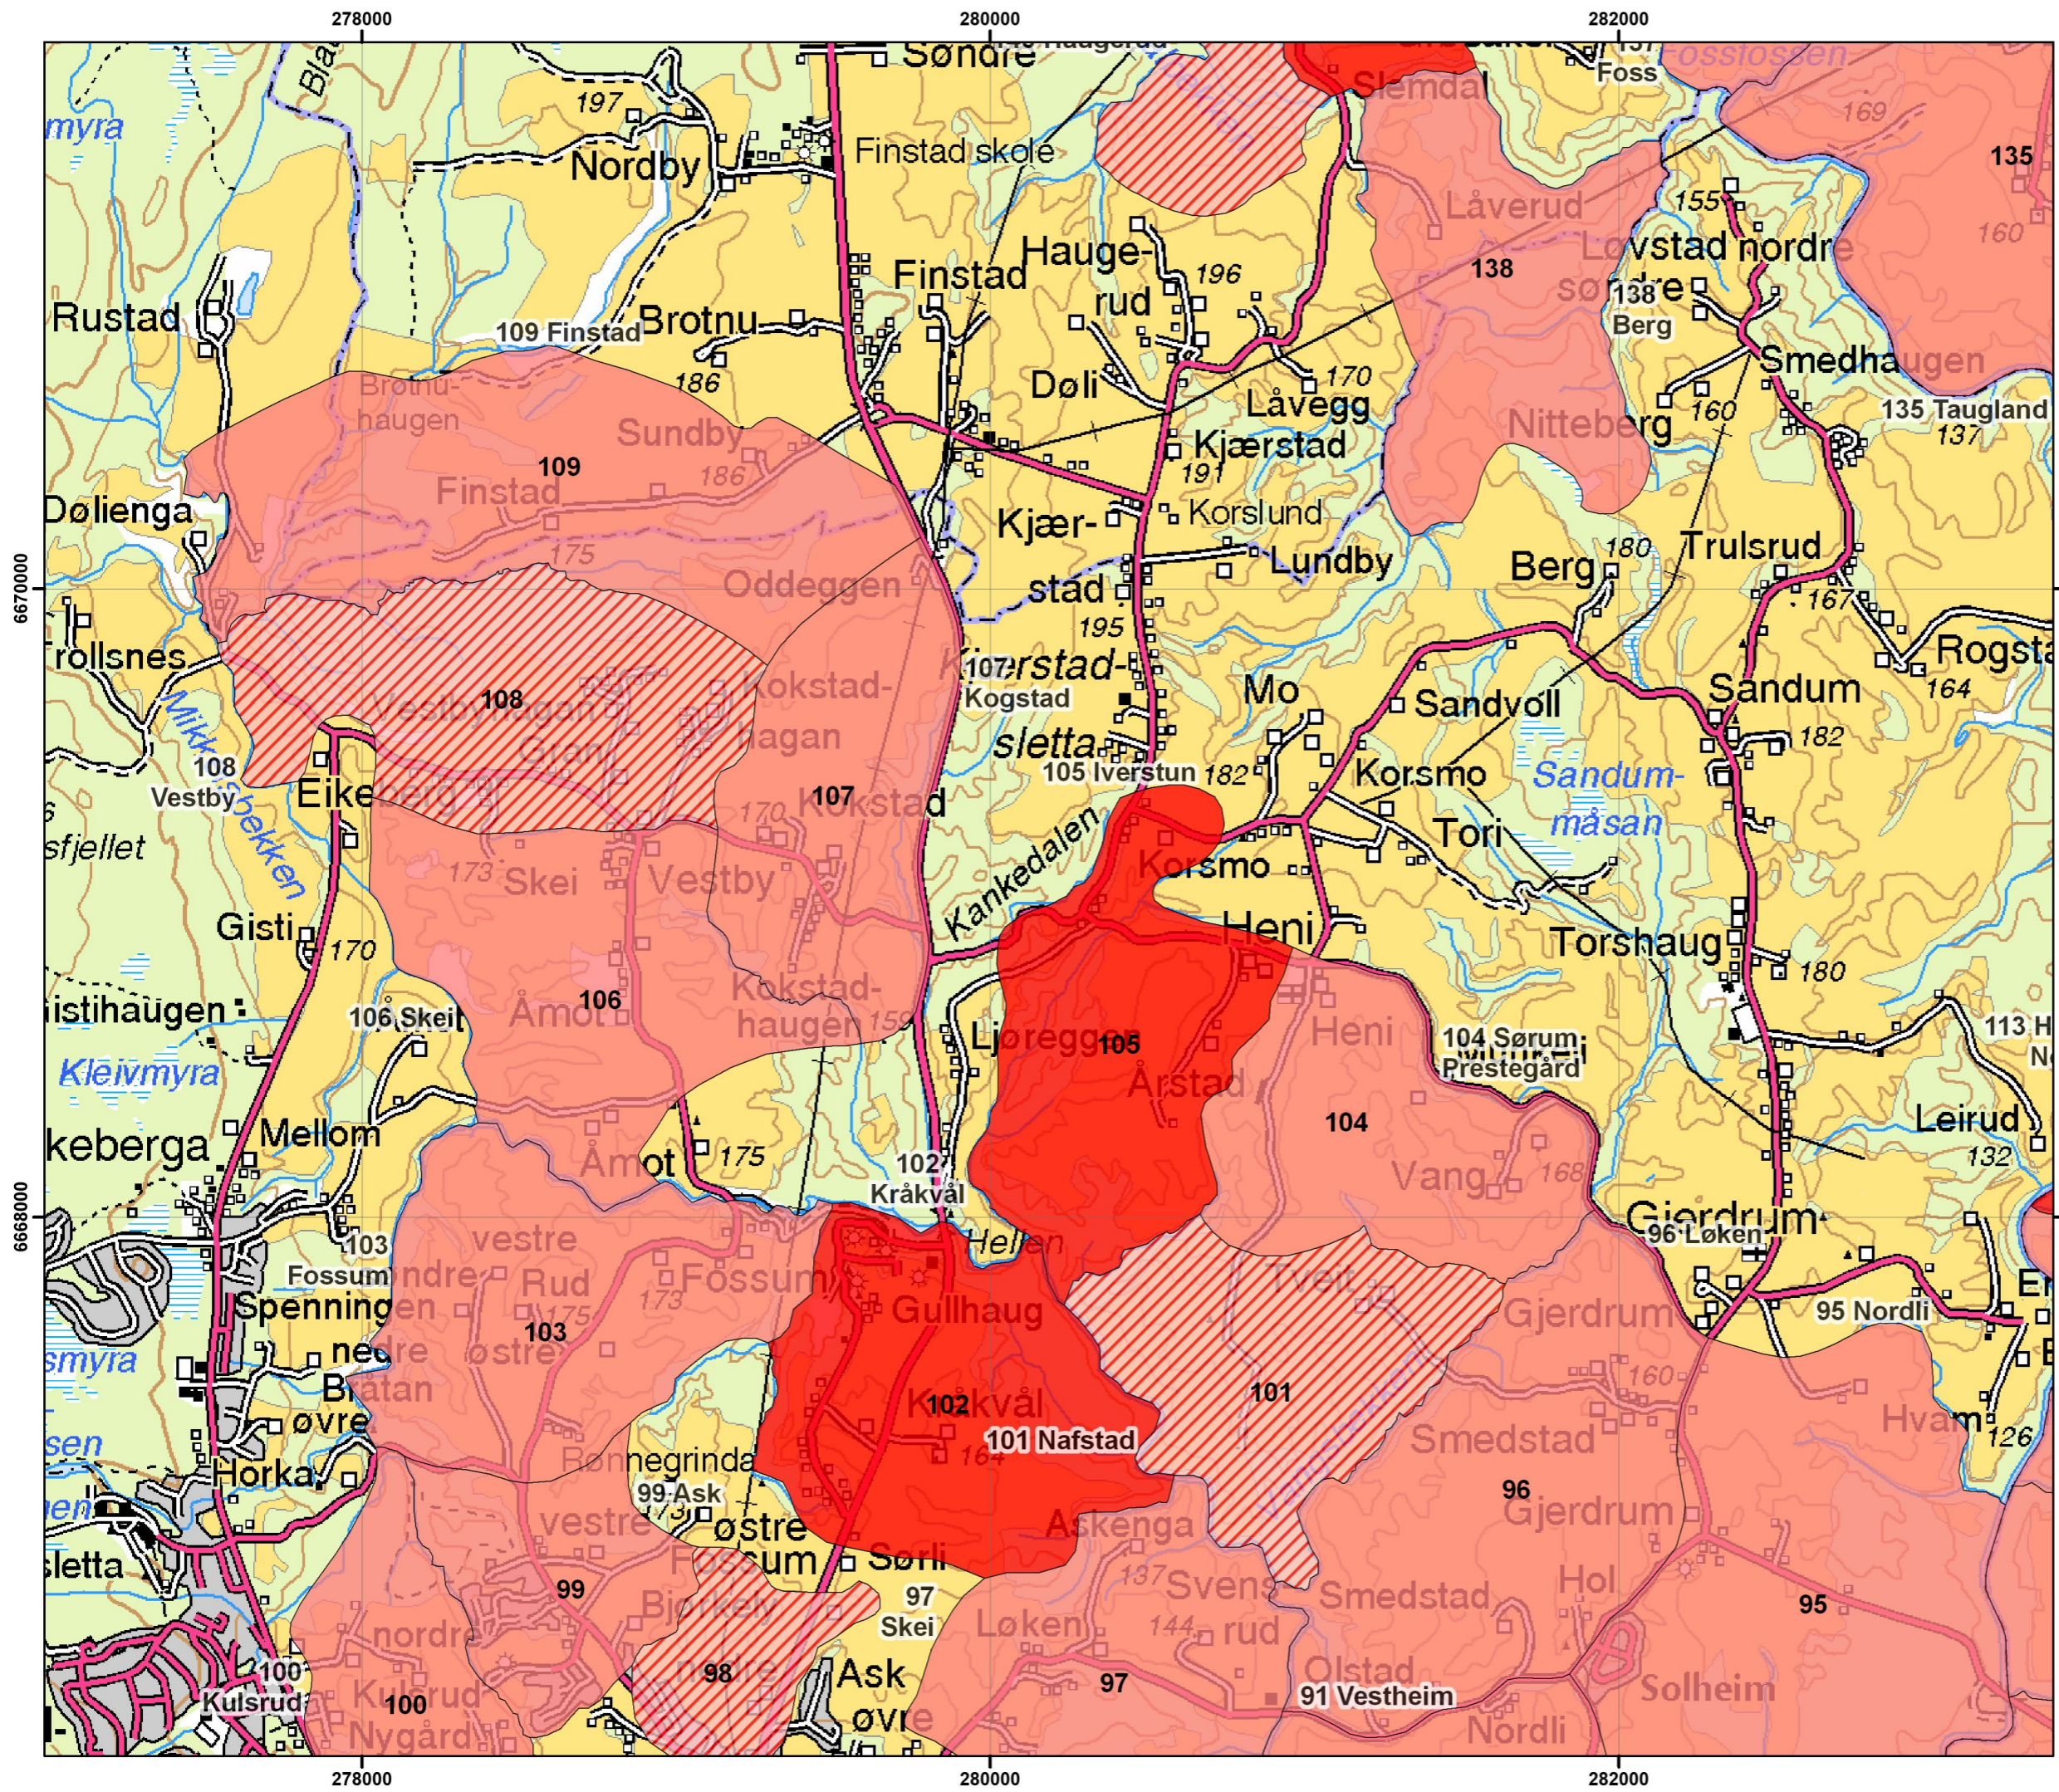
278000
280000
282000
Søndre
Foss
Slemdal
Blå
myra
197
Nordby
Finstad skole
169
135
Låverud
155
160
Lovstad nordre
søndre
138
Berg
138
Finstad
Hauge-
rud
196
Rustad
109 Finstad
Brotnu
186
Døli
170
Låvegg
Smedhaugen
135 Taugland
137
Brotnu-
haugen
Sundby
109
186
Kjærstad
191
Nitteberg
160
Finstad
Korslund
Døllenga
Kjær-
stad
Lundby
Berg
180
Trulsrud
175
Oddeggen
167
6670000
Trollsnes
195
Rogsta
107
Kjærstad-
Kogstad
Mo
Sandvoll
Sandum
164
108
Vestbyhagan
Kokstad-
hagan
sletta
182
Mikkelbekken
108
Vestby
Eikeberg
107
105 Iverstun
182
Korsmo
Sandum-
måsan
sfjellet
Kokstad
170
Tori
173
Skei
Vestby
Korsmo
Kankedalen
Heni
Gisti
170
Torshaug
180
istihaugen
106 Skei
106
Åmot
Kokstad-
haugen
159
Ljøreggen
105
Heni
104 Sørum
Prestegård
113 H
Årstad
Kleivmyra
104
Leirud
Mellom
keberga
Åmot
175
102
Kråkvål
Vang
168
132
6668000
103
vestre
Fossum
Helllen
Tveit
Gjerdrum
96 Løken
Fossum
nordre
Rud
Fossum
173
Gullhaug
Spenning
Gjerdrum
95 Nordli
175
103
øvre
nedre
smyra
160
Bråtan
øvre
102
Kråkvål
101
Smedstad
Hvam
101 Nafstad
126
sen
164
Horka
Rønnegrinda
96
99 Ask
Gjerdrum
173
vestre
Askenga
østre
Fossum
Sørli
137
Svens
Smedstad
Hol
sletta
99
97
rud
95
Bjørkeli
Skei
144
nordre
Løken
100
98
Ask
Olstad
Solheim
Kulsrud
100
Kulsrud
97
91 Vestheim
Nygård
øvre
Nordli
278000
280000
282000